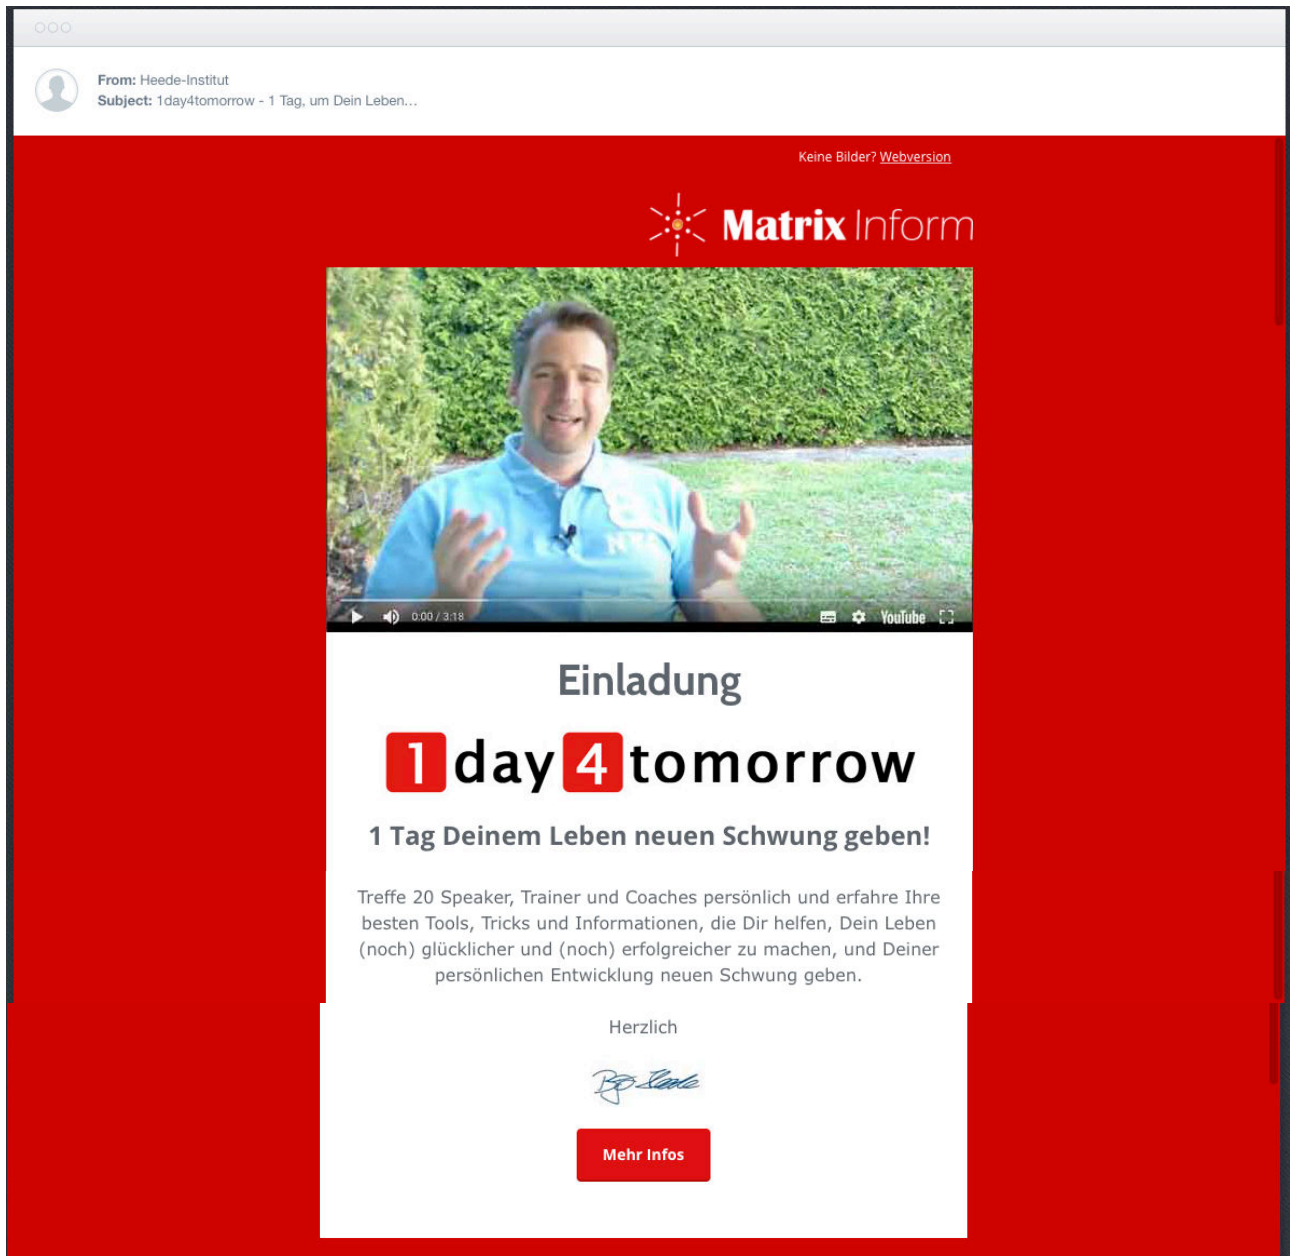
From: Heede-Institut
Subject: 1day4tomorrow - 1 Tag, um Dein Leben…

Keine Bilder? Webversion

Matrix Inform

0:00 / 3:18 YouTube

Einladung

1 day 4 tomorrow

1 Tag Deinem Leben neuen Schwung geben!

Treffe 20 Speaker, Trainer und Coaches persönlich und erfahre Ihre besten Tools, Tricks und Informationen, die Dir helfen, Dein Leben (noch) glücklicher und (noch) erfolgreicher zu machen, und Deiner persönlichen Entwicklung neuen Schwung geben.

Herzlich

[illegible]

Mehr Infos